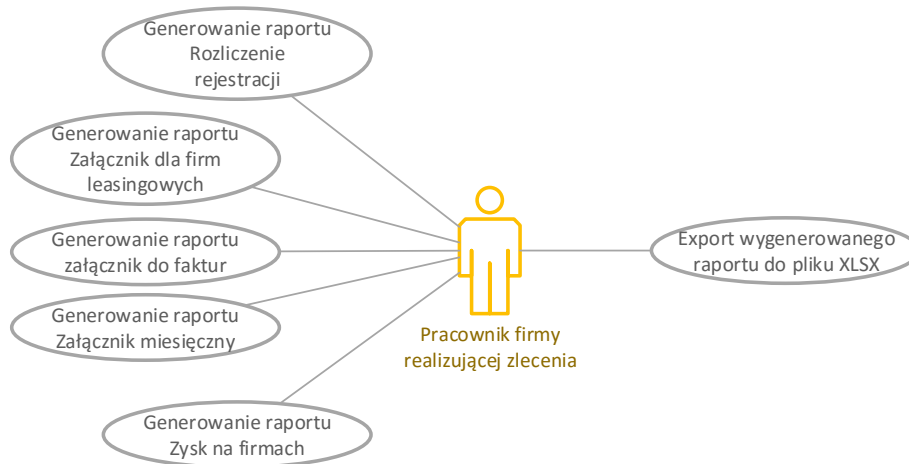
Generowanie raportu Rozliczenie rejestracji

Generowanie raportu Załącznik dla firm leasingowych

Generowanie raportu załącznik do faktur

Generowanie raportu Załącznik miesięczny

Generowanie raportu Zysk na firmach

Pracownik firmy realizującej zlecenia

Export wygenerowanego raportu do pliku XLSX